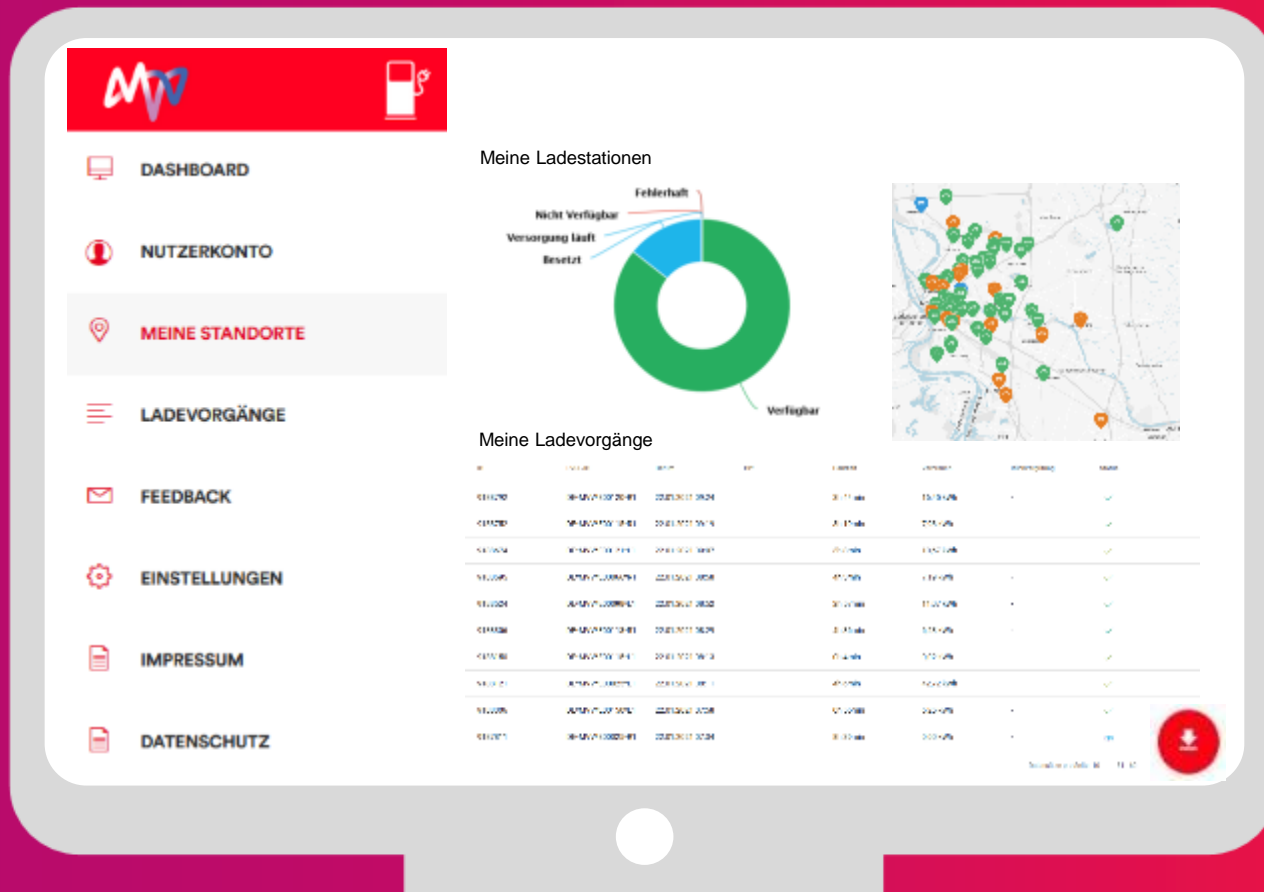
DASHBOARD

NUTZERKONTO

MEINE STANDORTE

LADEVORGÄNGE

FEEDBACK

EINSTELLUNGEN

IMPRESSUM

DATENSCHUTZ

Meine Ladestationen

Fehlerhaft
Nicht Verfügbar
Versorgung läuft
Besetzt
Verfügbar

Meine Ladevorgänge

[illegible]